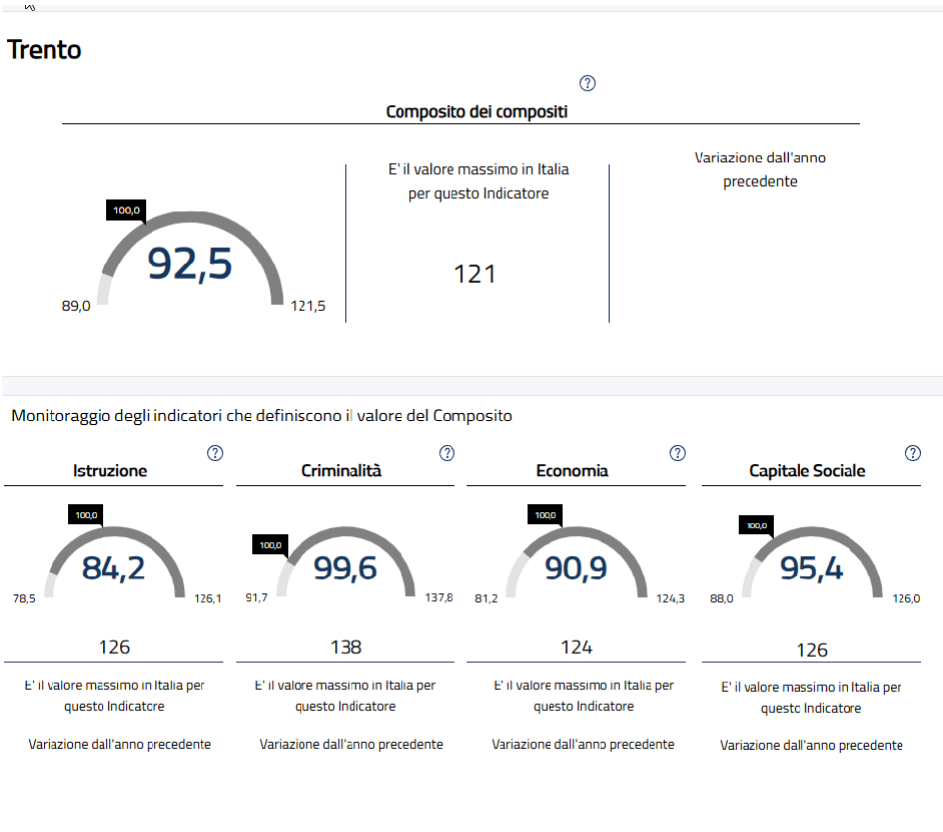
Trento

?

Composito dei compositi

100,0

92,5

89,0

121,5

E' il valore massimo in Italia per questo Indicatore

121

Variazione dall'anno precedente

Monitoraggio degli indicatori che definiscono il valore del Composito

Istruzione ?

100,0

84,2

78,5 126,1

126

E' il valore massimo in Italia per questo Indicatore

Variazione dall'anno precedente

Criminalità ?

100,0

99,6

91,7 137,8

138

E' il valore massimo in Italia per questo Indicatore

Variazione dall'anno precedente

Economia ?

100,0

90,9

81,2 124,3

124

E' il valore massimo in Italia per questo Indicatore

Variazione dall'anno precedente

Capitale Sociale ?

100,0

95,4

88,0 126,0

126

E' il valore massimo in Italia per questo Indicatore

Variazione dall'anno precedente